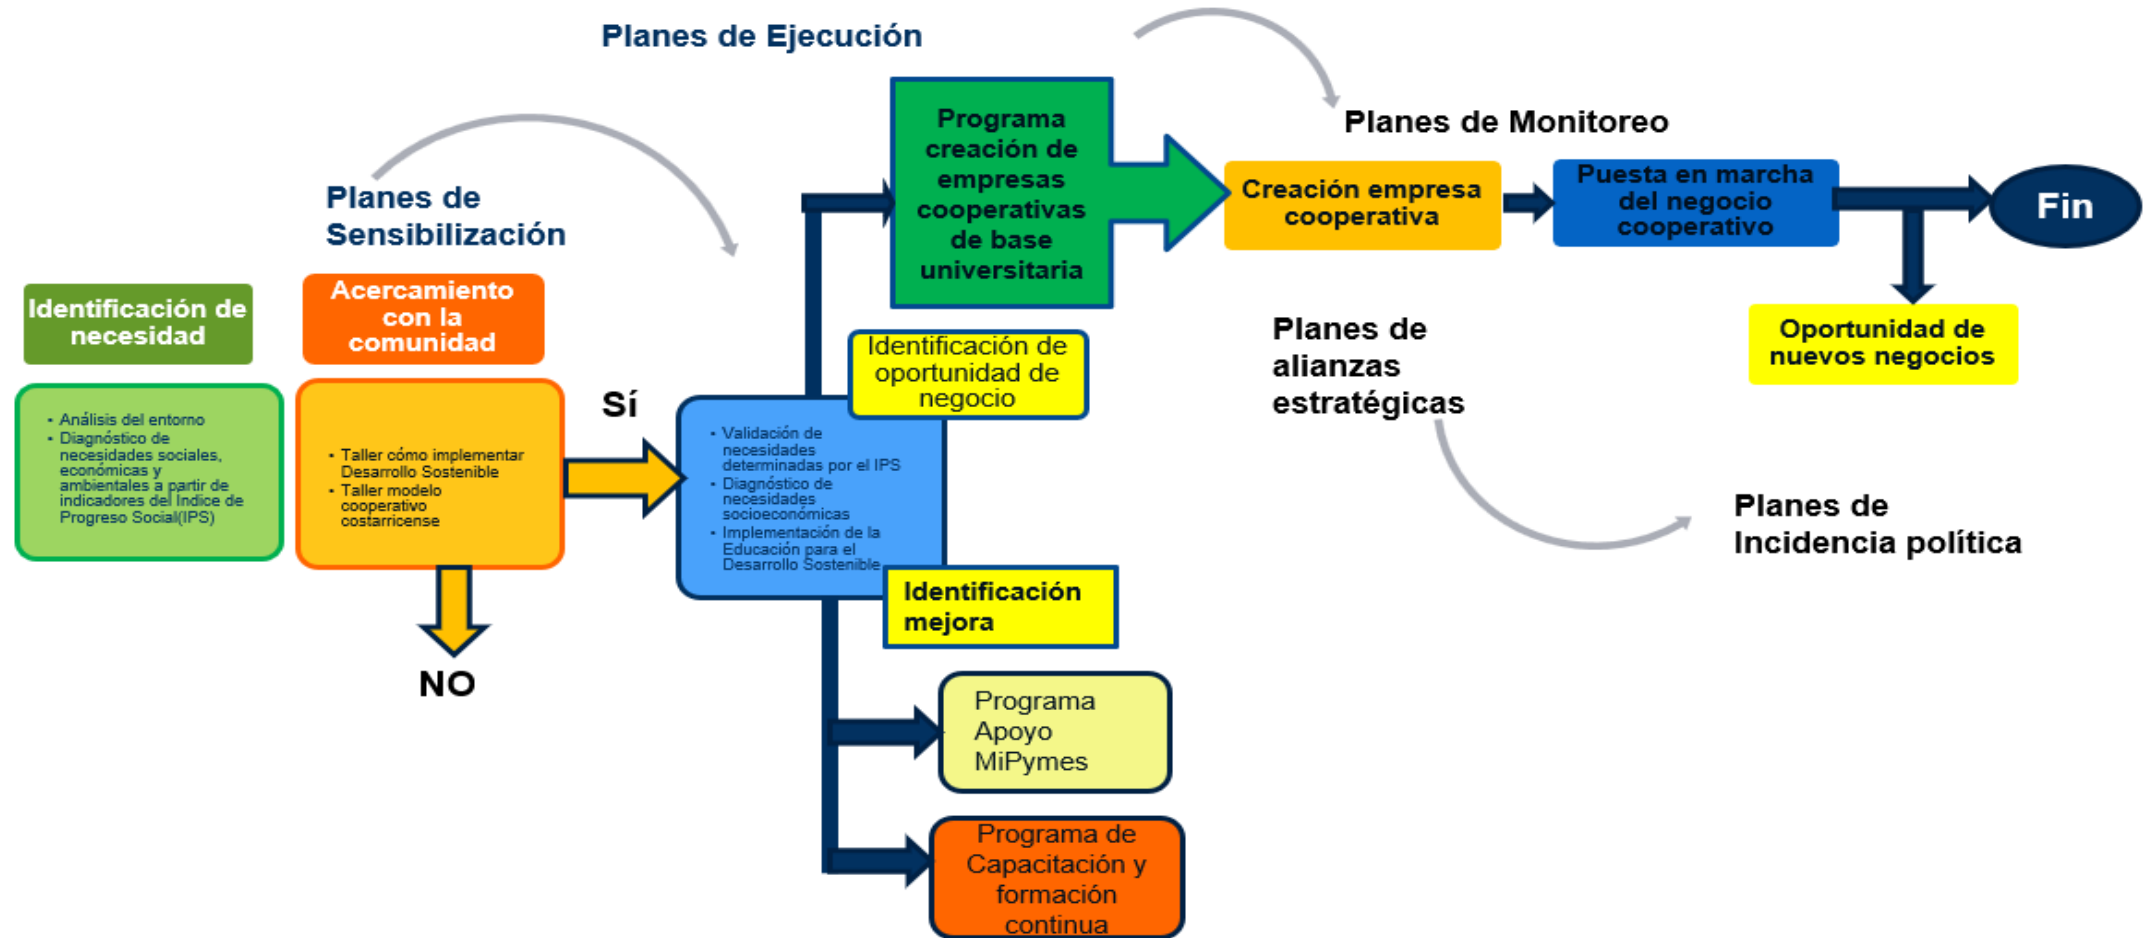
Planes de Ejecución

Planes de Monitoreo

Planes de Sensibilización

Identificación de necesidad

- Análisis del entorno
- Diagnóstico de necesidades sociales, económicas y ambientales a partir de indicadores del Índice de Progreso Social(IPS)

Acercamiento con la comunidad

- Taller cómo implementar Desarrollo Sostenible
- Taller modelo cooperativo costarricense

NO

Sí

- Validación de necesidades determinadas por el IPS
- Diagnóstico de necesidades socioeconómicas
- Implementación de la Educación para el Desarrollo Sostenible

Identificación de oportunidad de negocio

Identificación mejora

Programa creación de empresas cooperativas de base universitaria

Creación empresa cooperativa

Puesta en marcha del negocio cooperativo

Fin

Oportunidad de nuevos negocios

Planes de alianzas estratégicas

Planes de Incidencia política

Programa Apoyo MiPymes

Programa de Capacitación y formación continua